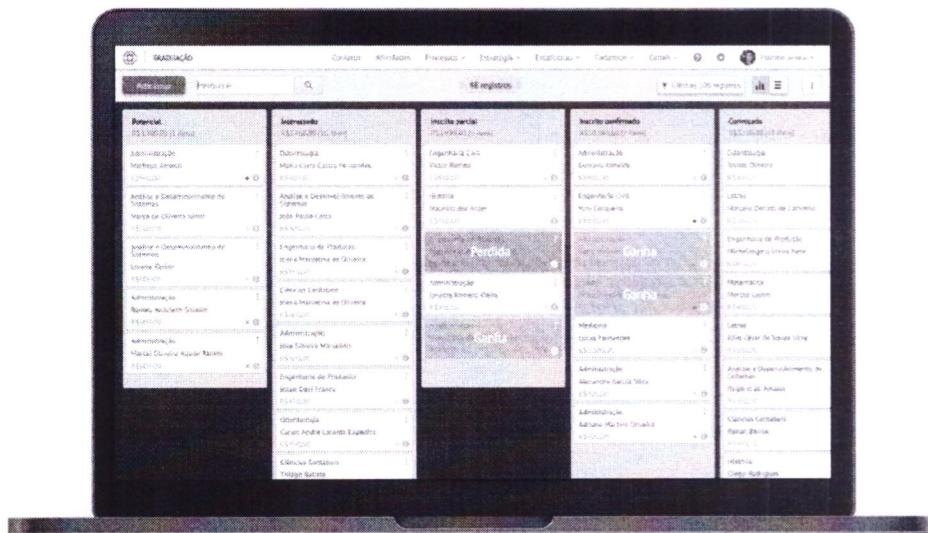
GRADUAÇÃO

Contatos Atividades Processos Estratégia Estatísticas Cadastros Contas

Adicionar Pesquisar

98 registros

Potencial

Administração
Matheus Amaral

Análise e Desenvolvimento de Sistemas
Maria de Oliveira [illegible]

Análise e Desenvolvimento de Sistemas
Lorena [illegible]

Administração
Rafael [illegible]

Administração
Marcio Oliveira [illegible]

Interessado

Odontologia
Maria Clara Castro Fernandes

Análise e Desenvolvimento de Sistemas
João Paulo Costa

Engenharia de Produção
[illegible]

Ciências Contábeis
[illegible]

Administração
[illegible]

Engenharia de Produção
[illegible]

Odontologia
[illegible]

Ciências Contábeis
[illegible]

Inscrito parcial

Engenharia Civil
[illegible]

História
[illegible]

Perdida

Administração
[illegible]

Ganha

Inscrito confirmado

Administração
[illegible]

Engenharia Civil
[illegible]

Ganha

Ganha

Medicina
Lucas Fernandes

Administração
Alexandre Garcia Silva

Administração
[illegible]

Convocado

Odontologia
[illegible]

Letras
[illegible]

Engenharia de Produção
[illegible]

Matemática
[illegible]

Letras
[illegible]

Análise e Desenvolvimento de Sistemas
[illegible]

Ciências Contábeis
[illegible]

História
Diego Rodrigues